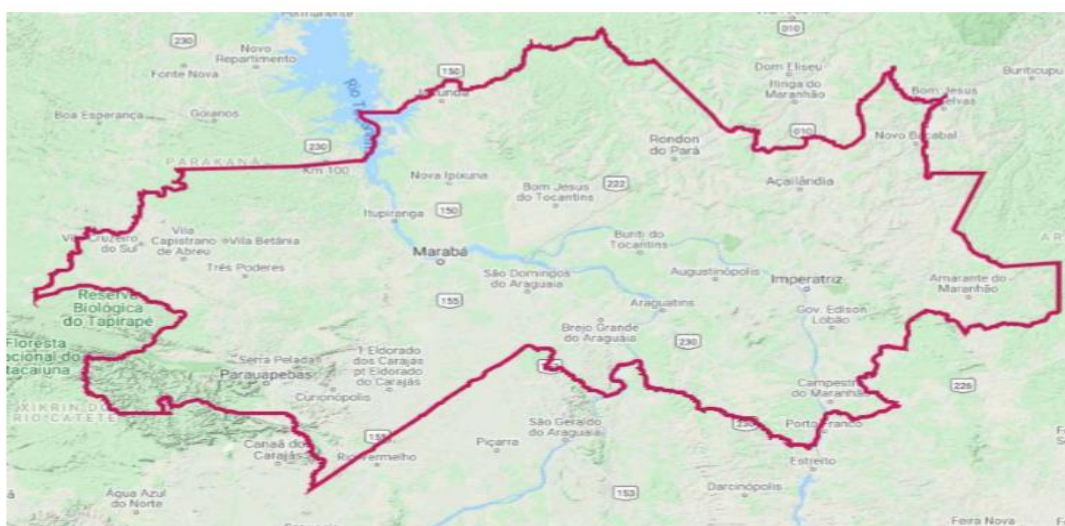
230
Novo Repartimento
Fonte Nova
Rio T
150
Tucuruí
010
Dom Eliseu
Itinga do Maranhão
Buriticupu
Bom Jesus das Selvas
Boa Esperança
Goianos
010
Rondon do Pará
Novo Bacabal
PARAKANÃ
230
Km 100
Nova Ipixuna
Bom Jesus do Tocantins
222
Açailândia
Itupiranga
150
Vila Cruzeiro do Sul
Vila Capistrano de Abreu
Vila Betânia
Marabá
Buriti do Tocantins
Augustinópolis
Imperatriz
Três Poderes
São Domingos do Araguaia
Amarante do Maranhão
Reserva Biológica do Tapirapé
155
Araguatins
Floresta Nacional do Itacaiúnas
Gov. Edison Lobão
Brejo Grande do Araguaia
230
Serra Pelada
Eldorado dos Carajás
Eldorado do Carajás
Parauapebas
Curionópolis
XIKRIN DO RIO CATETE
Campestre do Maranhão
226
São Geraldo do Araguaia
Porto Franco
230
Canaã dos Carajás
155
Rio Vermelho
Piçarra
Estreito
Água Azul do Norte
153
Darcinópolis
Feira Nova